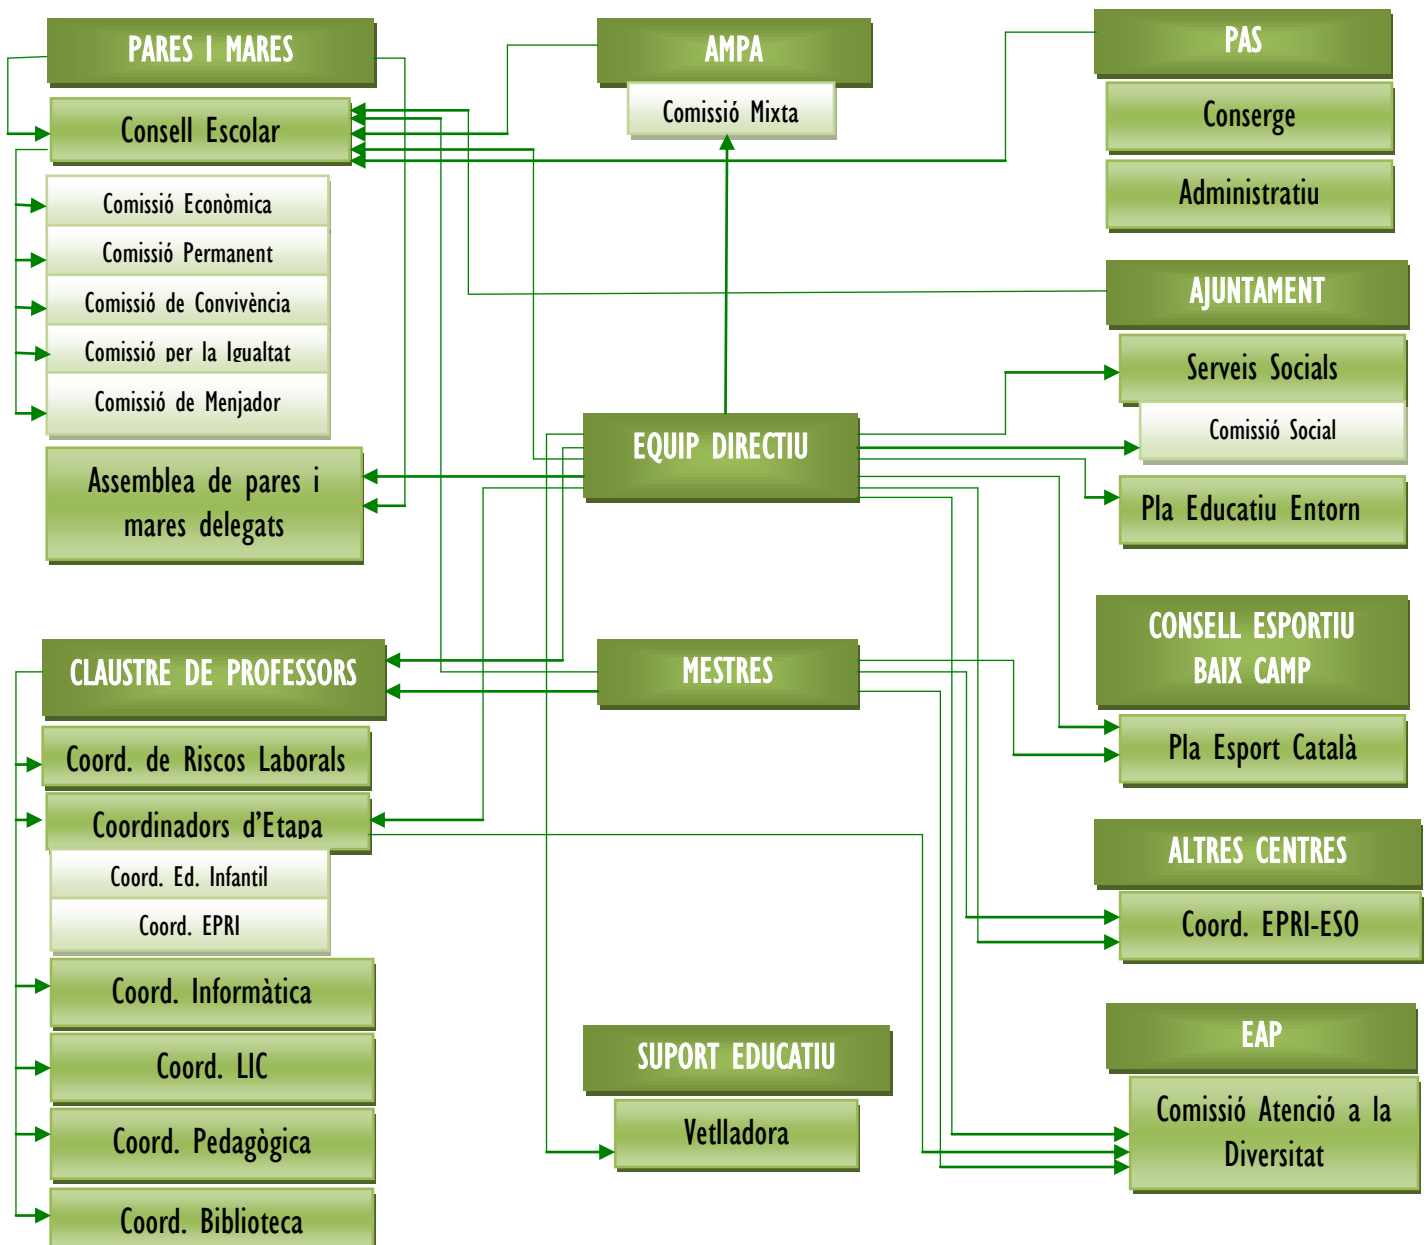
PARES I MARES

Consell Escolar

Comissió Econòmica

Comissió Permanent

Comissió de Convivència

Comissió per la Igualtat

Comissió de Menjador

Assemblea de pares i mares delegats

AMPA

Comissió Mixta

PAS

Conserge

Administratiu

AJUNTAMENT

Serveis Socials

Comissió Social

Pla Educatiu Entorn

EQUIP DIRECTIU

CLAUSTRE DE PROFESSORS

Coord. de Riscos Laborals

Coordinadors d'Etapa

Coord. Ed. Infantil

Coord. EPRI

Coord. Informàtica

Coord. LIC

Coord. Pedagògica

Coord. Biblioteca

MESTRES

CONSELL ESPORTIU BAIX CAMP

Pla Esport Català

ALTRES CENTRES

Coord. EPRI-ESO

SUPORT EDUCATIU

Vetlladora

EAP

Comissió Atenció a la Diversitat